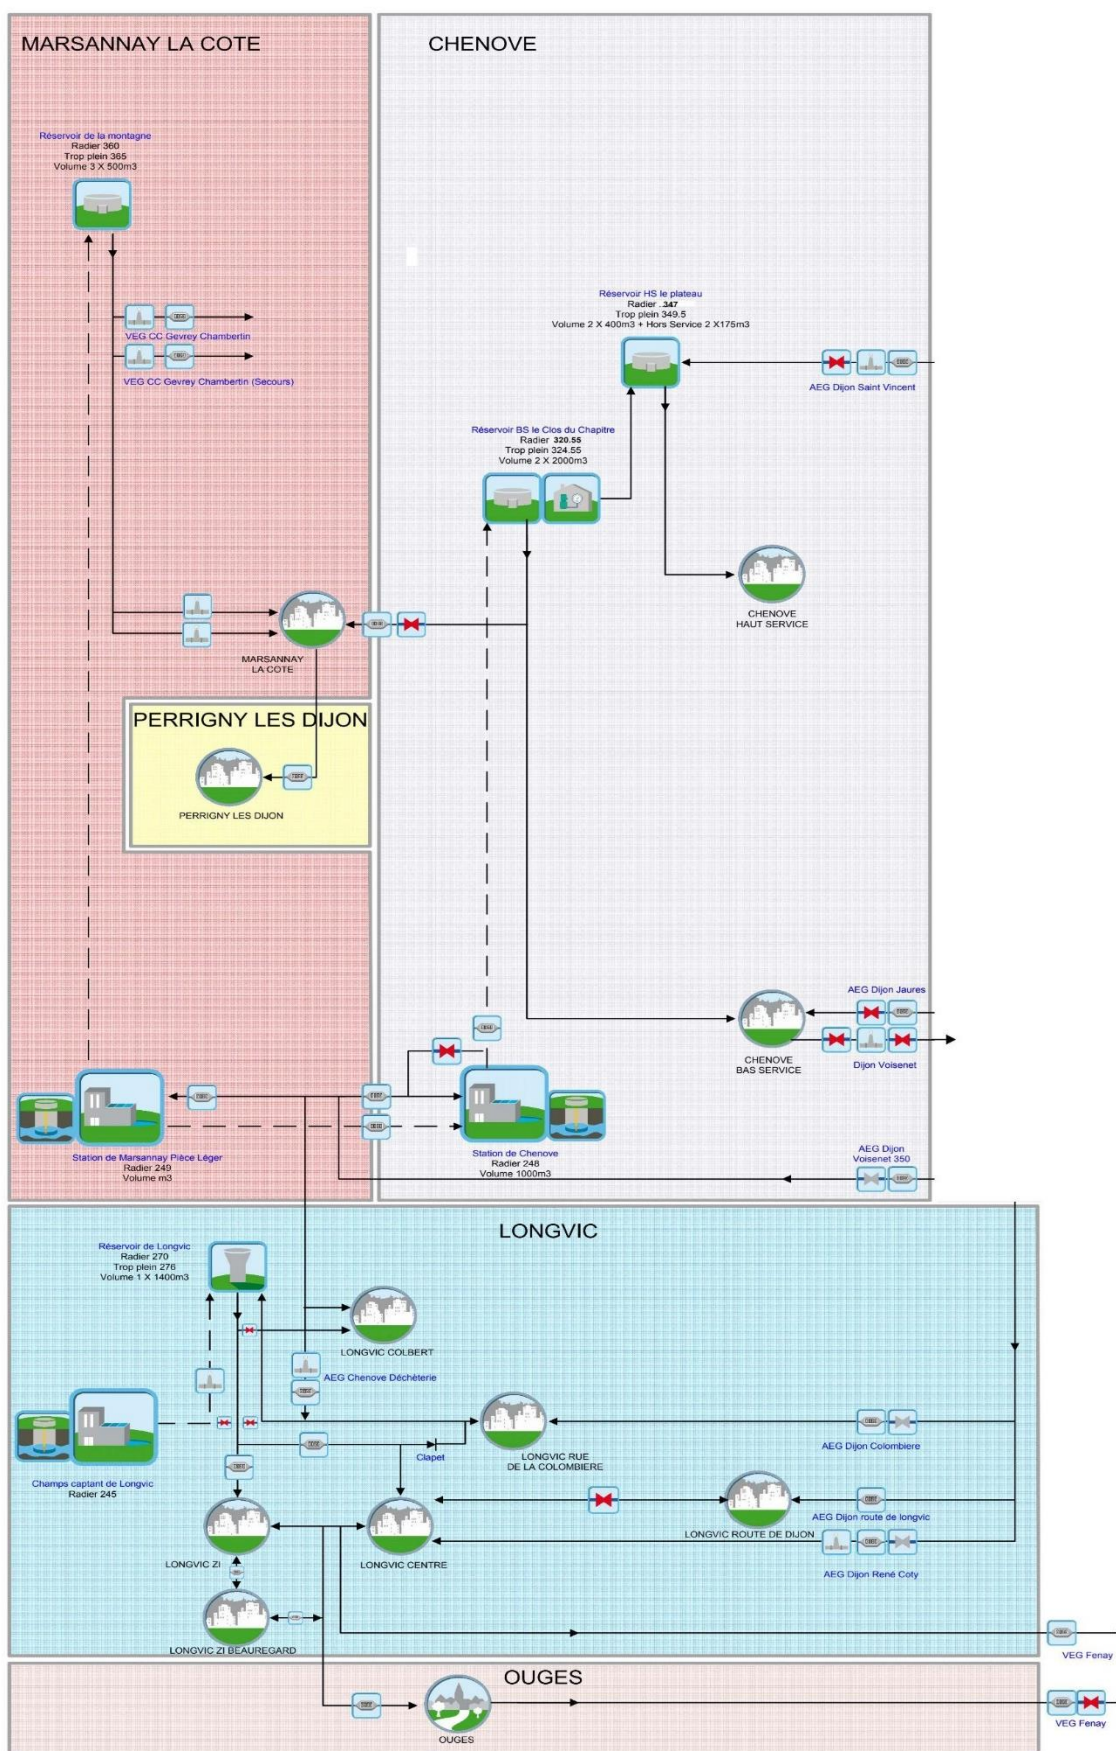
MARSANNAY LA COTE

CHENOVE

Réservoir de la montagne
Radier 360
Trop plein 365
Volume 3 X 500m3

VEG CC Gevrey Chambertin
VEG CC Gevrey Chambertin (Secours)

Réservoir HS le plateau
Radier 347
Trop plein 349.5
Volume 2 X 400m3 + Hors Service 2 X175m3

AEG Dijon Saint Vincent

Réservoir BS le Clos du Chapitre
Radier 320.55
Trop plein 324.55
Volume 2 X 2000m3

CHENOVE
HAUT SERVICE

MARSANNAY
LA COTE

PERRIGNY LES DIJON

PERRIGNY LES DIJON

AEG Dijon Jaures

CHENOVE
BAS SERVICE

Dijon Voisenet

Station de Marsannay Pièce Léger
Radier 249
Volume m3

Station de Chenove
Radier 248
Volume 1000m3

AEG Dijon
Voisenet 350

LONGVIC

Réservoir de Longvic
Radier 270
Trop plein 276
Volume 1 X 1400m3

LONGVIC COLBERT

AEG Chenove Déchèterie

LONGVIC RUE
DE LA COLOMBIERE

AEG Dijon Colombiere

Clapet

Champs captant de Longvic
Radier 245

AEG Dijon route de longvic

LONGVIC ROUTE DE DIJON

LONGVIC ZI

LONGVIC CENTRE

AEG Dijon René Coty

LONGVIC ZI BEAUREGARD

VEG Fenay

OUGES

OUGES

VEG Fenay